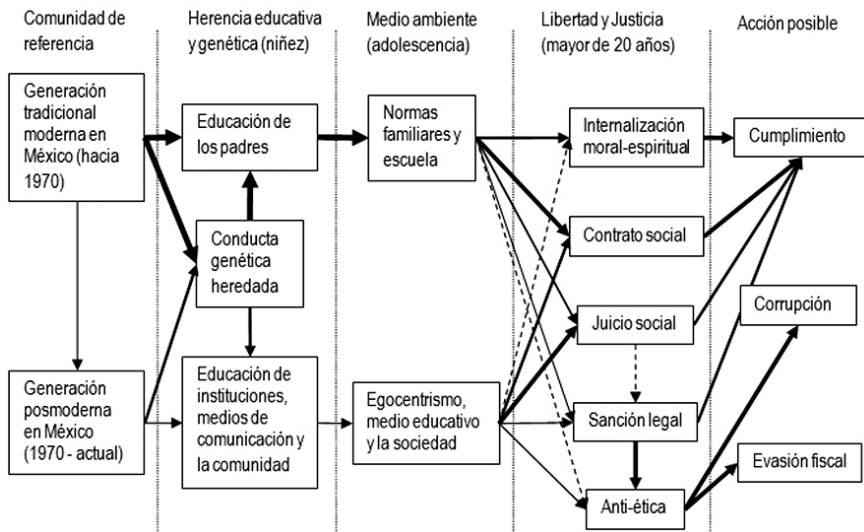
Comunidad de referencia

Herencia educativa y genética (niñez)

Medio ambiente (adolescencia)

Libertad y Justicia (mayor de 20 años)

Acción posible

Generación tradicional moderna en México (hacia 1970)

Educación de los padres

Normas familiares y escuela

Internalización moral-espiritual

Cumplimiento

Conducta genética heredada

Contrato social

Juicio social

Corrupción

Generación posmoderna en México (1970 - actual)

Educación de instituciones, medios de comunicación y la comunidad

Egocentrismo, medio educativo y la sociedad

Sanción legal

Evasión fiscal

Anti-ética